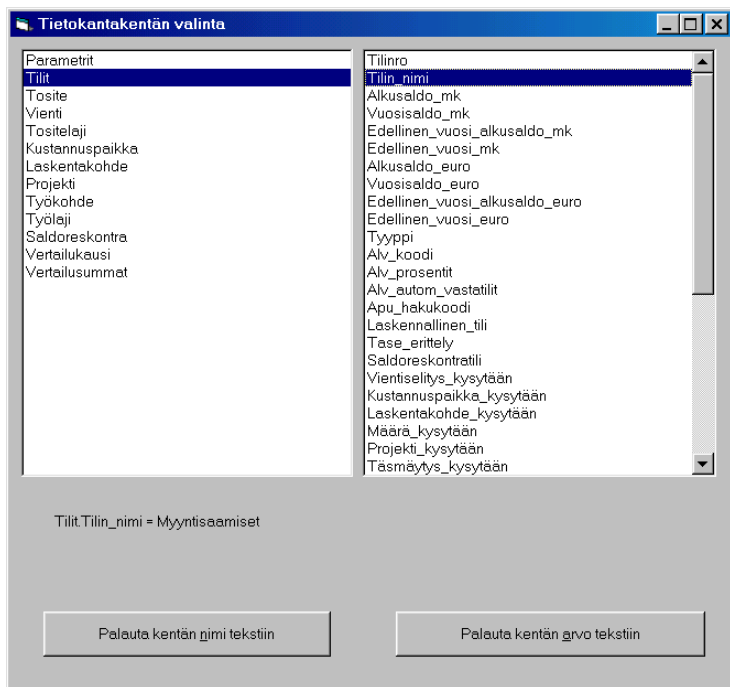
Tietokantakentän valinta

Parametrit
Tilit
Tosite
Vienti
Tositelaji
Kustannuspaikka
Laskentakohde
Projekti
Työkohde
Työlaji
Saldoreskontra
Vertailukausi
Vertailusummat

Tilinro
Tilin_nimi
Alkusaldo_mk
Vuosisaldo_mk
Edellinen_vuosi_alkusaldo_mk
Edellinen_vuosi_mk
Alkusaldo_euro
Vuosisaldo_euro
Edellinen_vuosi_alkusaldo_euro
Edellinen_vuosi_euro
Tyyppi
Alv_koodi
Alv_prosentit
Alv_autom_vastatilit
Apu_hakukoodi
Laskennallinen_tili
Tase_erittely
Saldoreskontratili
Vientiselitys_kysytään
Kustannuspaikka_kysytään
Laskentakohde_kysytään
Määrä_kysytään
Projekti_kysytään
Täsmäytys_kysytään

Tilit.Tilin_nimi = Myyntisaamiset

Palauta kentän nimi tekstiin

Palauta kentän arvo tekstiin